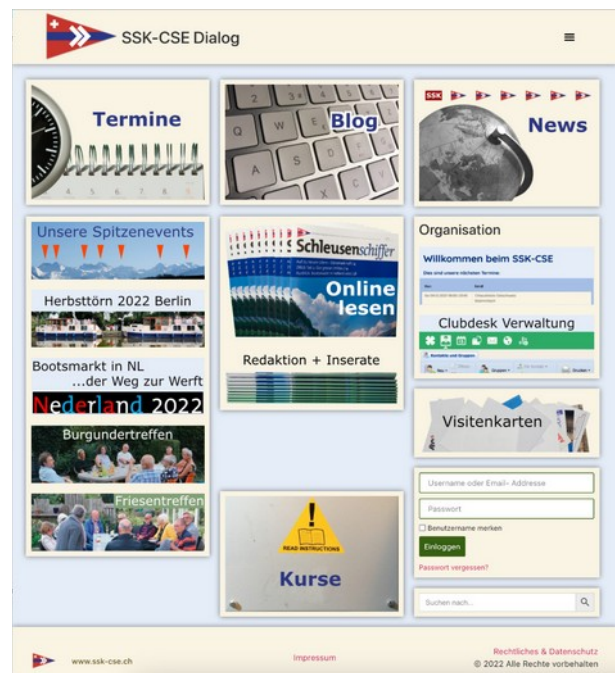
SSK-CSE Dialog

Termine

Blog

SSK

News

Unsere Spitzenevents

Herbststörn 2022 Berlin

Bootsmarkt in NL
...der Weg zur Werft

Nederland 2022

Burgundertreffen

Friesentreffen

Schleusenschiffer

Online lesen

Redaktion + Inserate

Organisation

Willkommen beim SSK-CSE

Clubdesk Verwaltung

Visitenkarten

Username oder Email- Addresse

Passwort

Benutzername merken

Einloggen

Passwort vergessen?

READ INSTRUCTIONS

Kurse

Suchen nach...

www.ssk-cse.ch

Impressum

Rechtliches & Datenschutz
© 2022 Alle Rechte vorbehalten